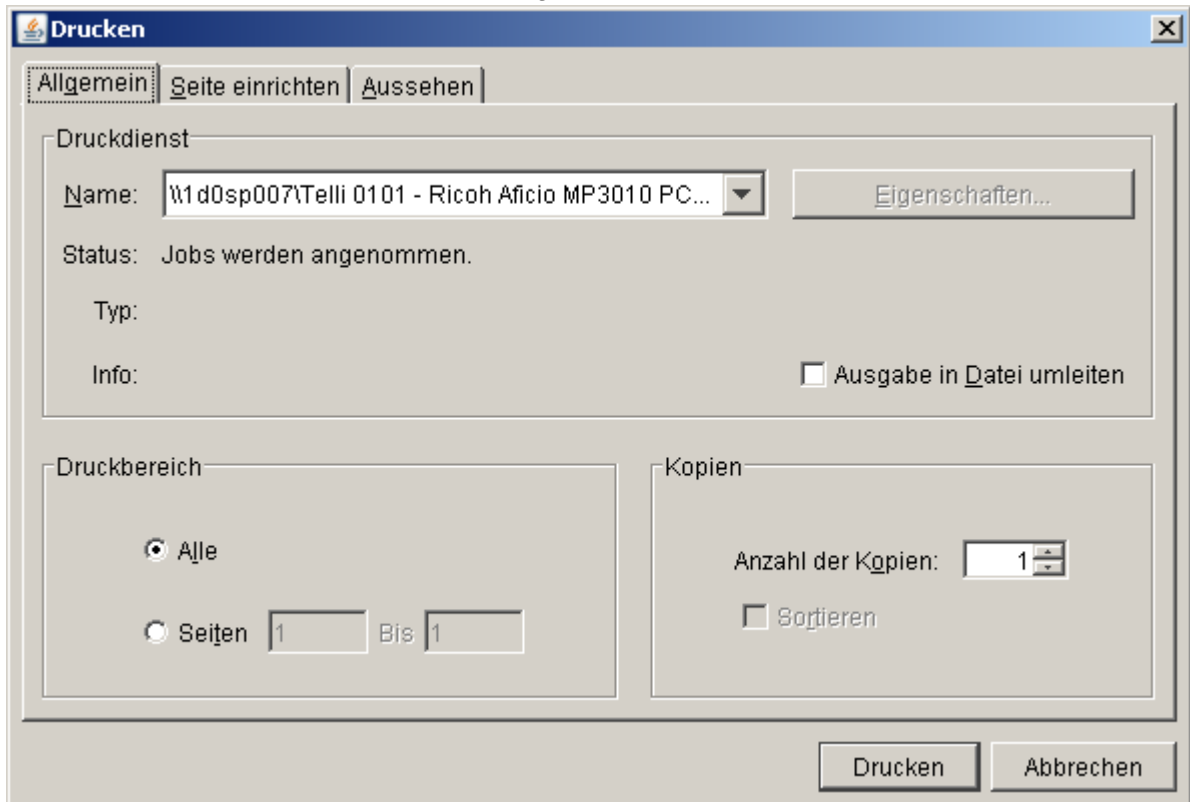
Drucken

Allgemein | Seite einrichten | Aussehen

Druckdienst

Name: \\1d0sp007\Telli 0101 - Ricoh Aficio MP3010 PC...

Eigenschaften...

Status: Jobs werden angenommen.

Typ:

Info:

Ausgabe in Datei umleiten

Druckbereich

Alle

Seiten 1 Bis 1

Kopien

Anzahl der Kopien: 1

Sortieren

Drucken

Abbrechen